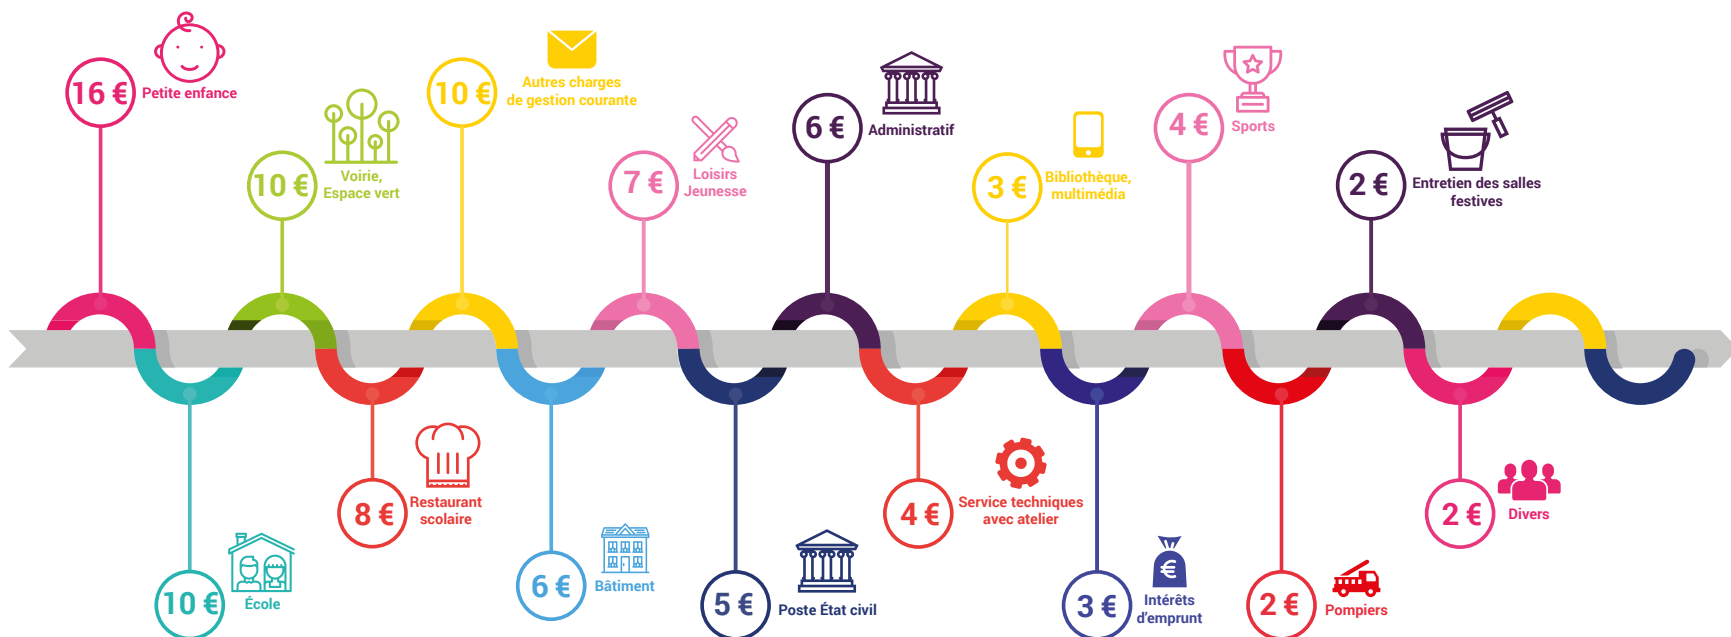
16 € Petite enfance

10 € École

10 € Voirie, Espace vert

8 € Restaurant scolaire

10 € Autres charges de gestion courante

6 € Bâtiment

7 € Loisirs Jeunesse

5 € Poste État civil

6 € Administratif

4 € Service techniques avec atelier

3 € Bibliothèque, multimédia

3 € Intérêts d'emprunt

4 € Sports

2 € Pompiers

2 € Entretien des salles festives

2 € Divers